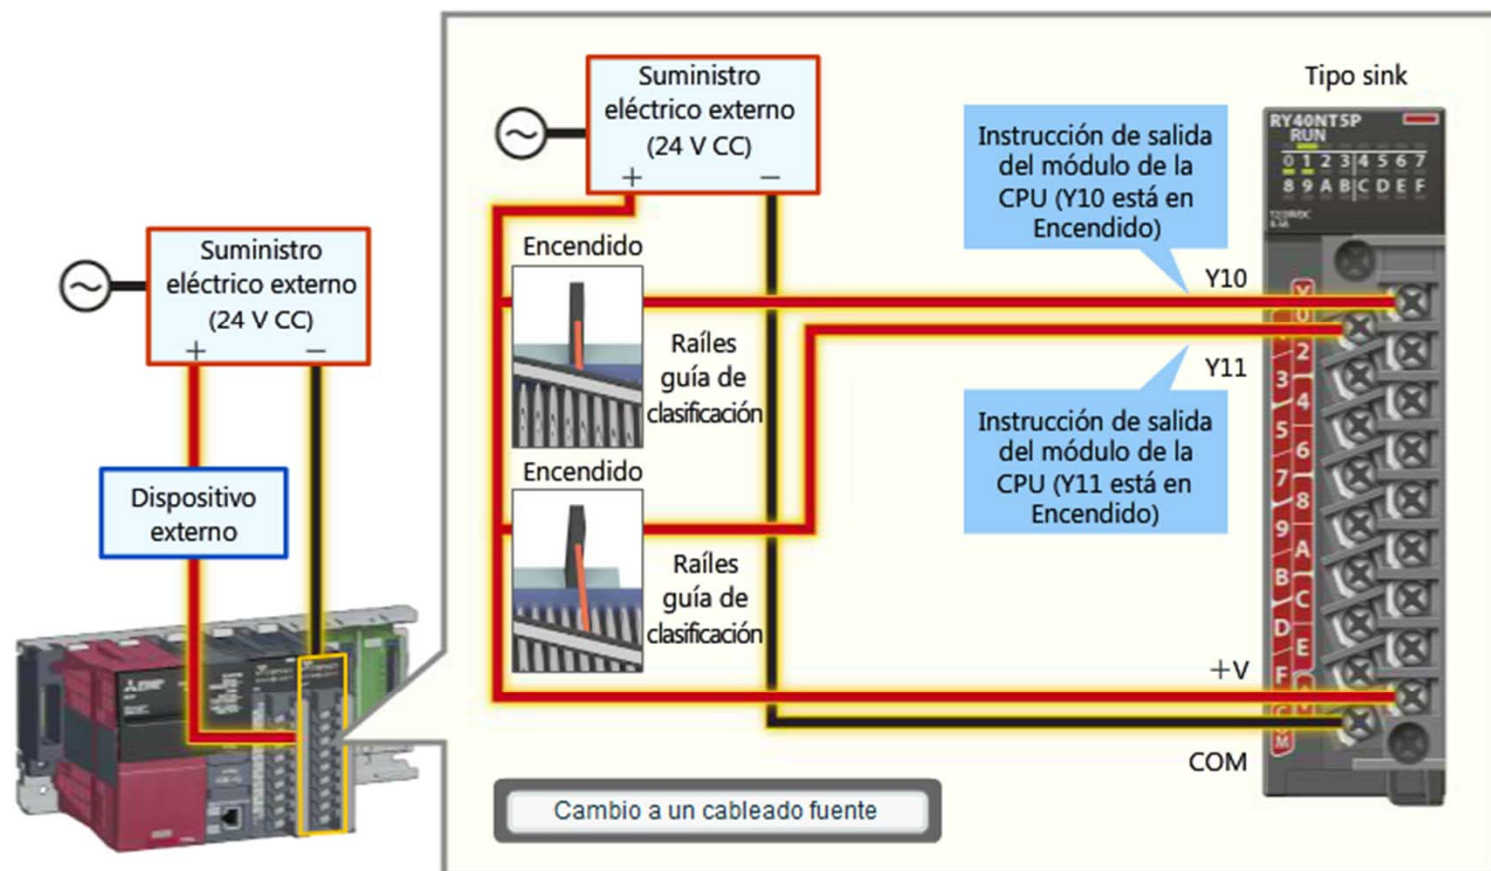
Suministro eléctrico externo (24 V CC)
+ −

Dispositivo externo

Suministro eléctrico externo (24 V CC)
+ −

Encendido

Raíles guía de clasificación

Encendido

Raíles guía de clasificación

Tipo sink

RY40NT5P
RUN
0 1 2 3 4 5 6 7
8 9 A B C D E F

Instrucción de salida del módulo de la CPU (Y10 está en Encendido)

Y10

Y11

Instrucción de salida del módulo de la CPU (Y11 está en Encendido)

Y
0
1
2
3
4
5
6
7
8
9
A
B
C
D
E
F
COM

+V

COM

Cambio a un cableado fuente